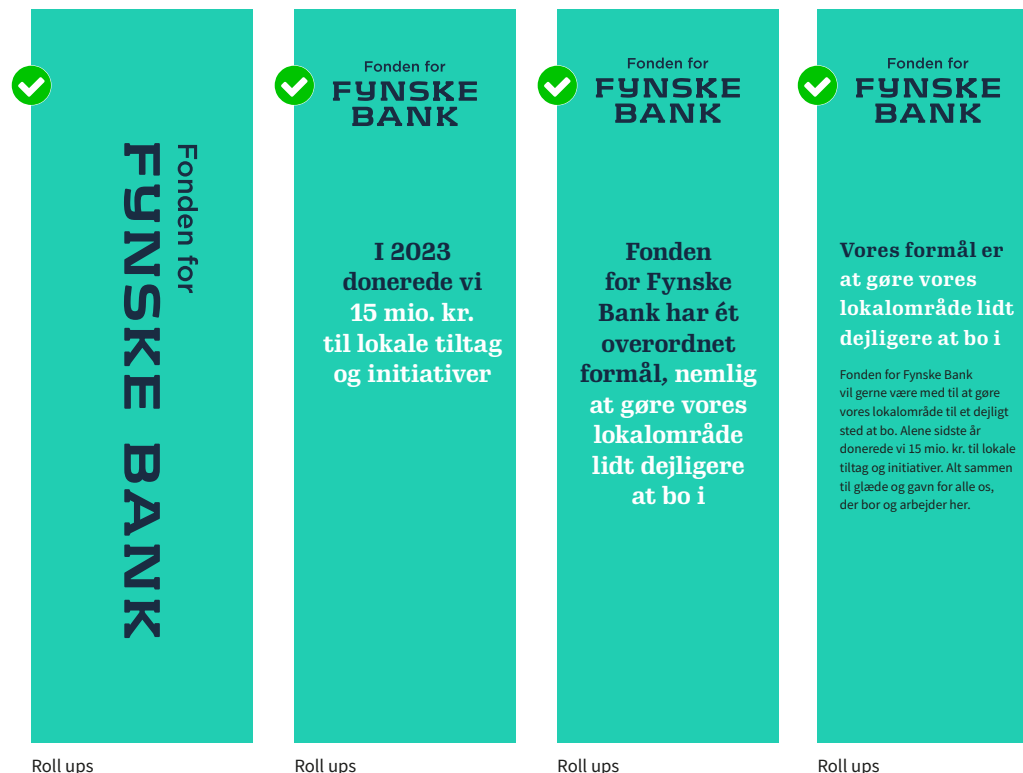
Fonden for
FYNSKE BANK

Roll ups

Fonden for
FYNSKE BANK

I 2023 donerede vi 15 mio. kr. til lokale tiltag og initiativer

Roll ups

Fonden for
FYNSKE BANK

Fonden for Fynske Bank har ét overordnet formål, nemlig at gøre vores lokalområde lidt dejligere at bo i

Roll ups

Fonden for
FYNSKE BANK

Vores formål er at gøre vores lokalområde lidt dejligere at bo i

Fonden for Fynske Bank vil gerne være med til at gøre vores lokalområde til et dejligt sted at bo. Alene sidste år donerede vi 15 mio. kr. til lokale tiltag og initiativer. Alt sammen til glæde og gavn for alle os, der bor og arbejder her.

Roll ups